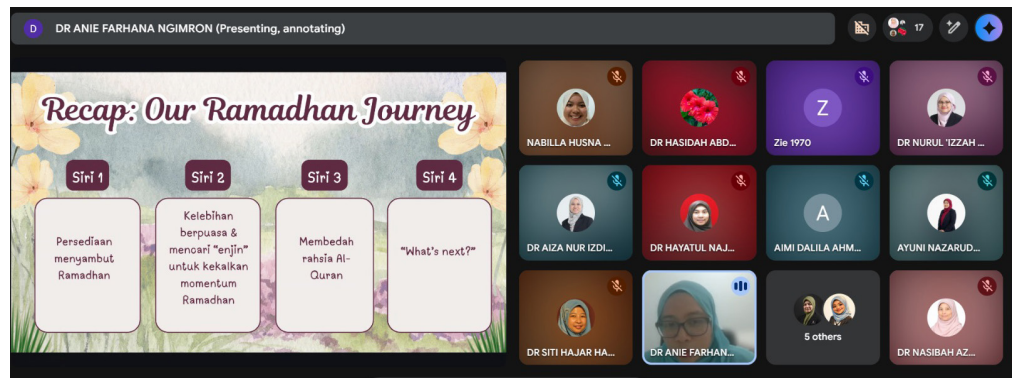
D DR ANIE FARHANA NGIMRON (Presenting, annotating)

17

Recap: Our Ramadhan Journey

Siri 1

Persediaan menyambut Ramadhan

Siri 2

Kelebihan berpuasa & mencari "enjin" untuk kekalkan momentum Ramadhan

Siri 3

Membedah rahsia Al-Quran

Siri 4

"What's next?"

NABILLA HUSNA ...

DR HASIDAH ABD...

Z

Zie 1970

DR NURUL 'IZZAH ...

DR AIZA NUR IZDI...

DR HAYATUL NAJ...

A

AIMI DALILA AHM...

AYUNI NAZARUD...

DR SITI HAJAR HA...

DR ANIE FARHAN...

5 others

DR NASIBAH AZ...